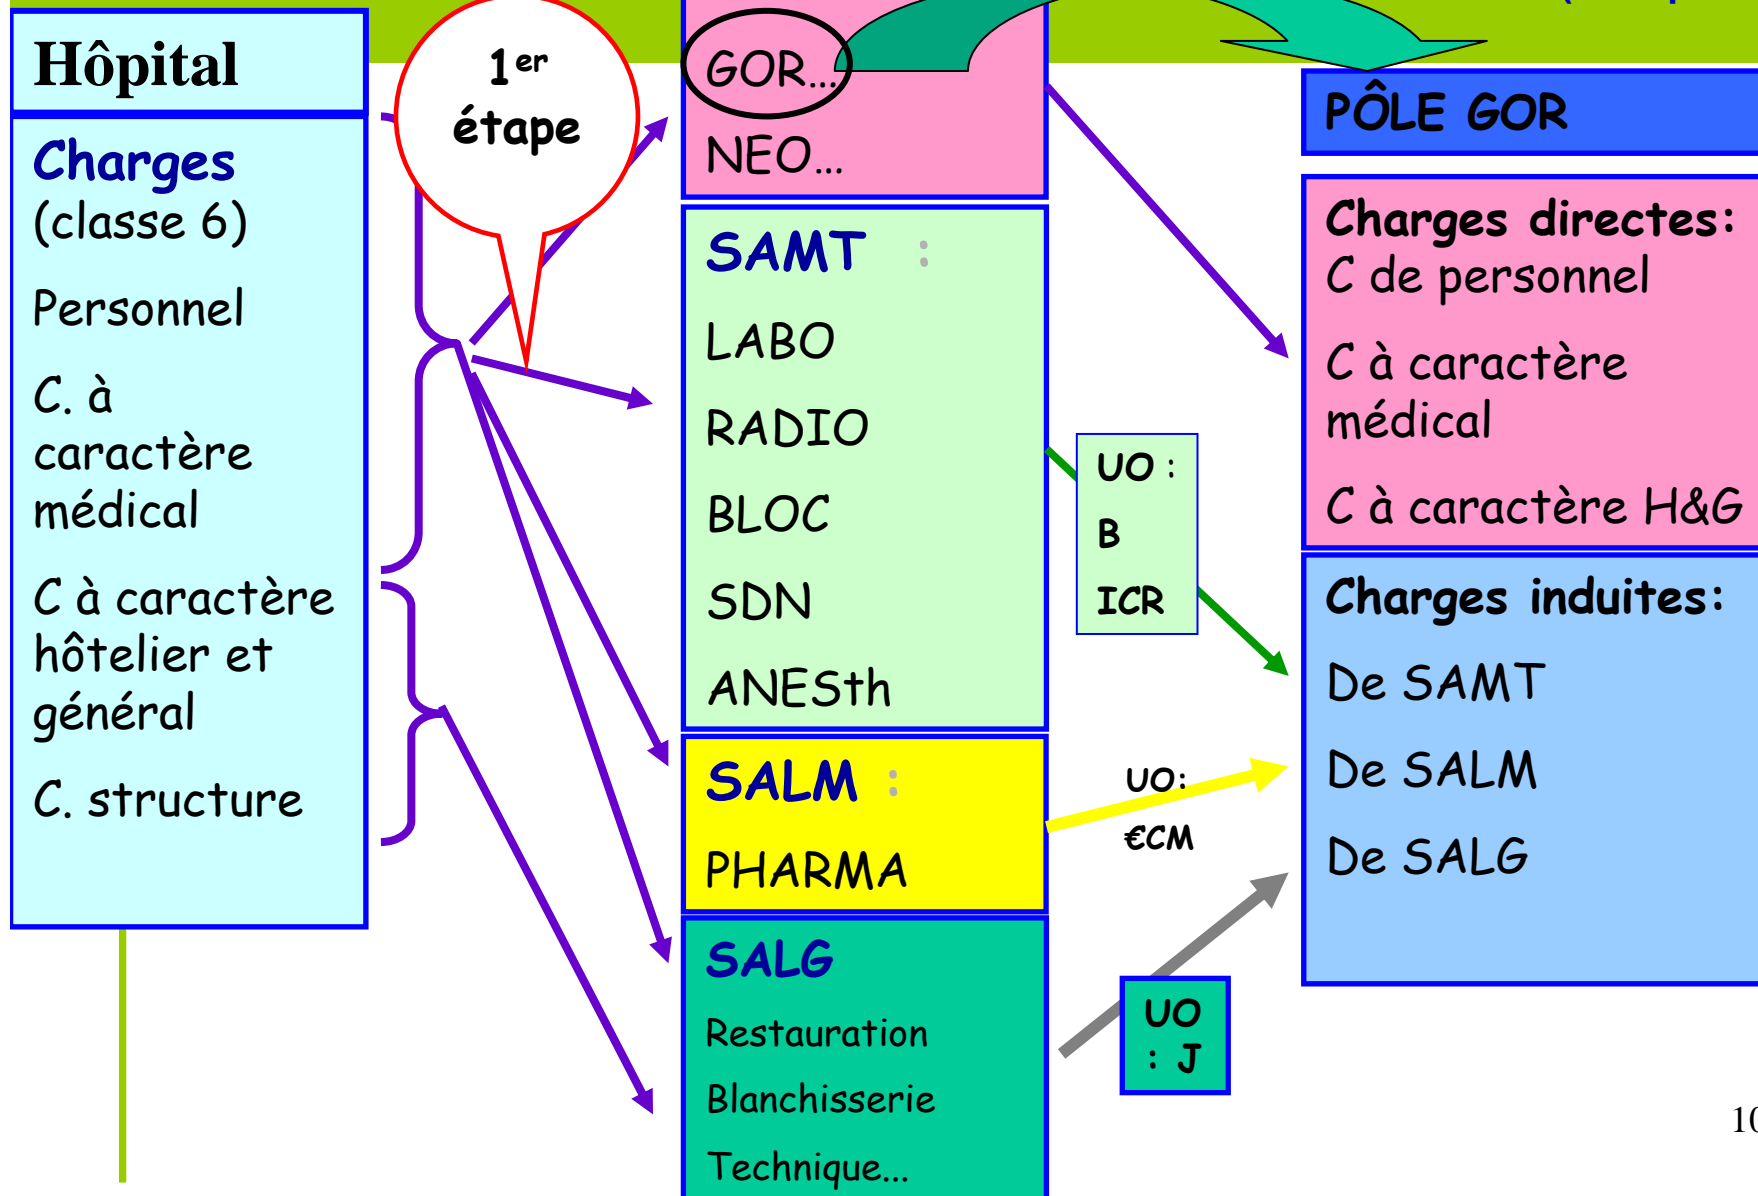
Hôpital

Charges (classe 6)

Personnel

C. à caractère médical

C à caractère hôtelier et général

C. structure

$1^{er}$ étape

GOR…

NEO…

SAMT :

LABO

RADIO

BLOC

SDN

ANESth

SALM :

PHARMA

SALG

Restauration

Blanchisserie

Technique…

UO :

B

ICR

UO:

€CM

UO : J

PÔLE GOR

Charges directes:

C de personnel

C à caractère médical

C à caractère H&G

Charges induites:

De SAMT

De SALM

De SALG

10